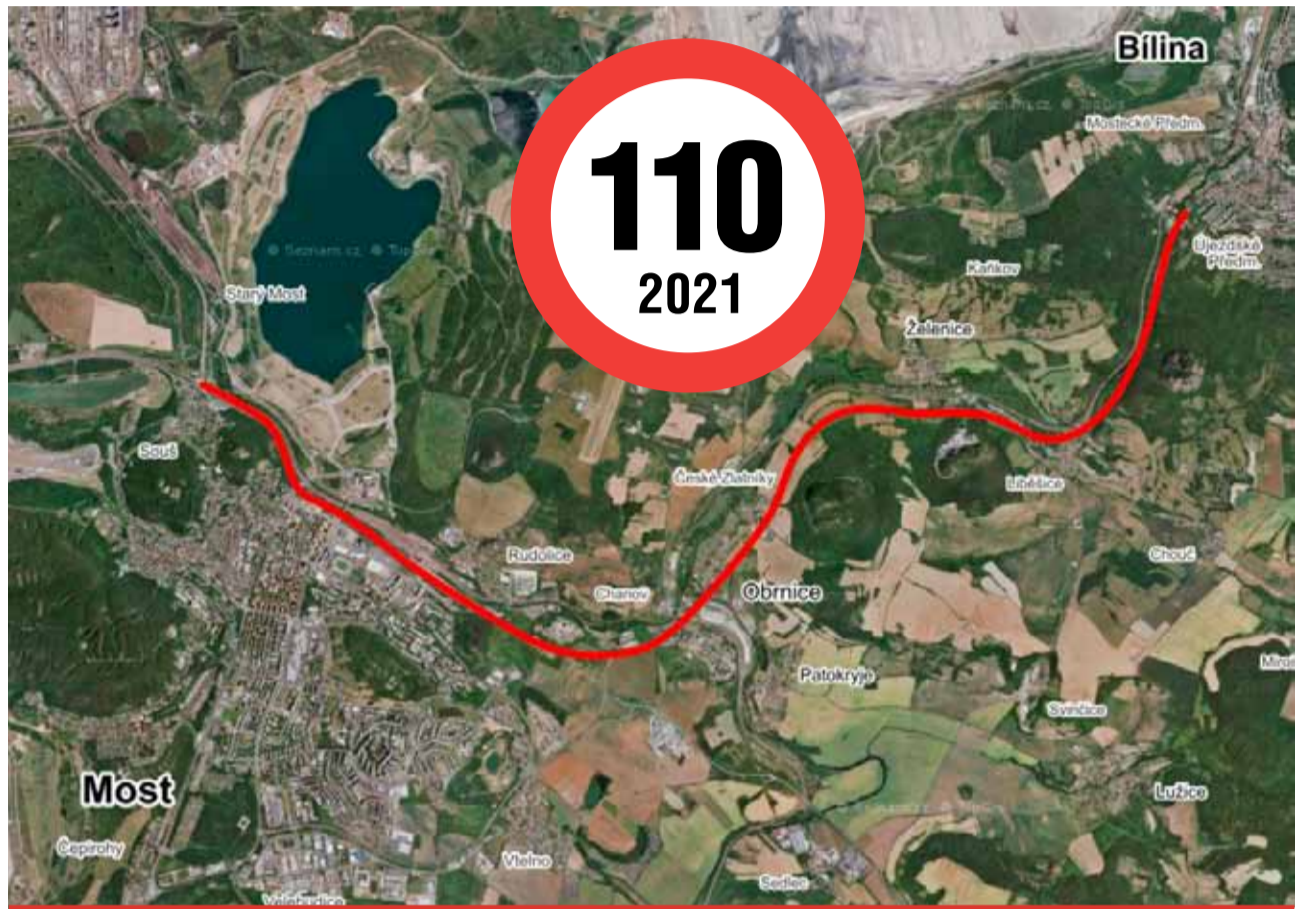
Bílina
Mostecké Předm.
Újezdské Předm.
Kaňkov
Želenice
110
2021
Seznam.cz
Starý Most
Souš
České Zlatníky
Liběšice
Rudolice
Chanov
Obrnice
Chouč
Patokryje
Svinčice
Mira
Lužice
Most
Čepirohy
Vtelno
Sedlec
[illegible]